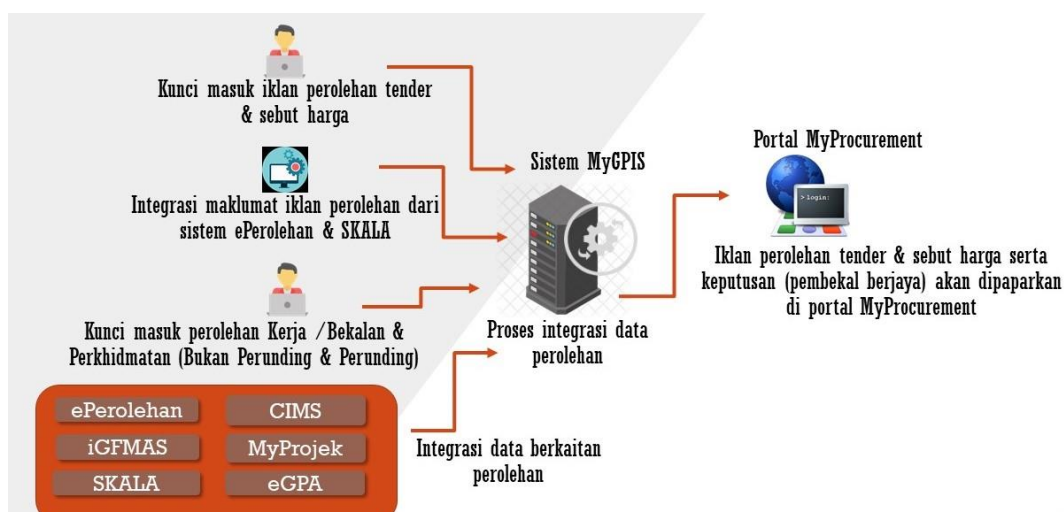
Kunci masuk iklan perolehan tender & sebut harga

Integrasi maklumat iklan perolehan dari sistem ePerolehan & SKALA

Kunci masuk perolehan Kerja /Bekalan & Perkhidmatan (Bukan Perunding & Perunding)

ePerolehan

CIMS

iGFMAS

MyProjek

SKALA

eGPA

Integrasi data berkaitan perolehan

Sistem MyGPIS

Proses integrasi data perolehan

Portal MyProcurement

> login:

Iklan perolehan tender & sebut harga serta keputusan (pembekal berjaya) akan dipaparkan di portal MyProcurement